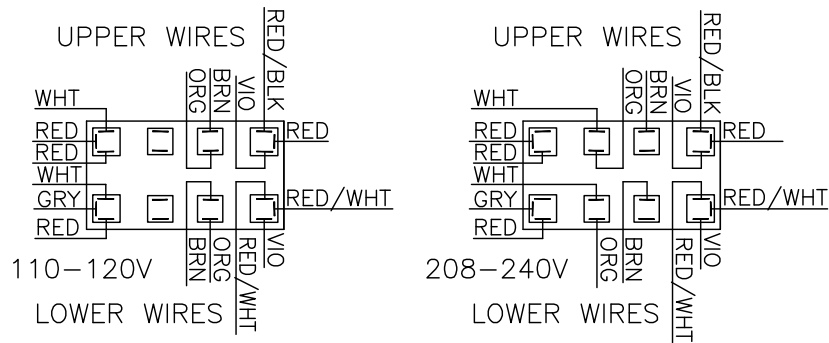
UPPER WIRES
RED/BLK
ORG
BRN
VIO
WHT
RED
RED
RED
WHT
GRY
RED/WHT
RED
BRN
ORG
RED/WHT
VIO
110–120V
LOWER WIRES

UPPER WIRES
RED/BLK
ORG
BRN
VIO
WHT
RED
RED
RED
WHT
GRY
RED/WHT
RED
ORG
BRN
RED/WHT
VIO
208–240V
LOWER WIRES